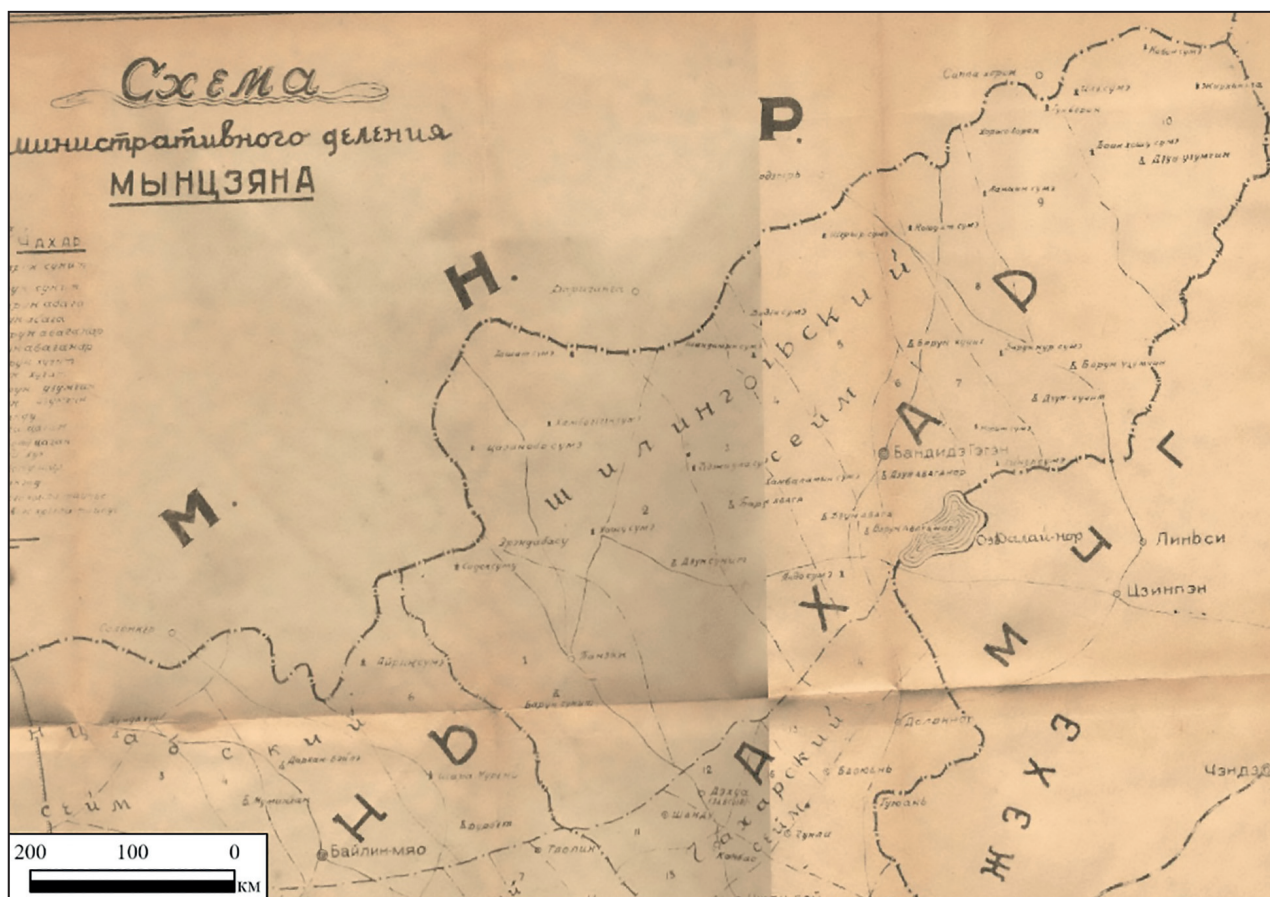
Схема
министративного деления
МЫНЦЗЯНА

Чахар

Р.

Н.

М.

Д

Шилингольский сейм

Бандидэ Гэгэн

Далай-нор

Линьси

Цзинпэн

Г

Ч

М

Х

Д

Ь

Н

Чахарский сейм

Жэхэ

Долонно́р

Байлин-мяо

Чэндэ

Цзабский сейм

200 100 0 км